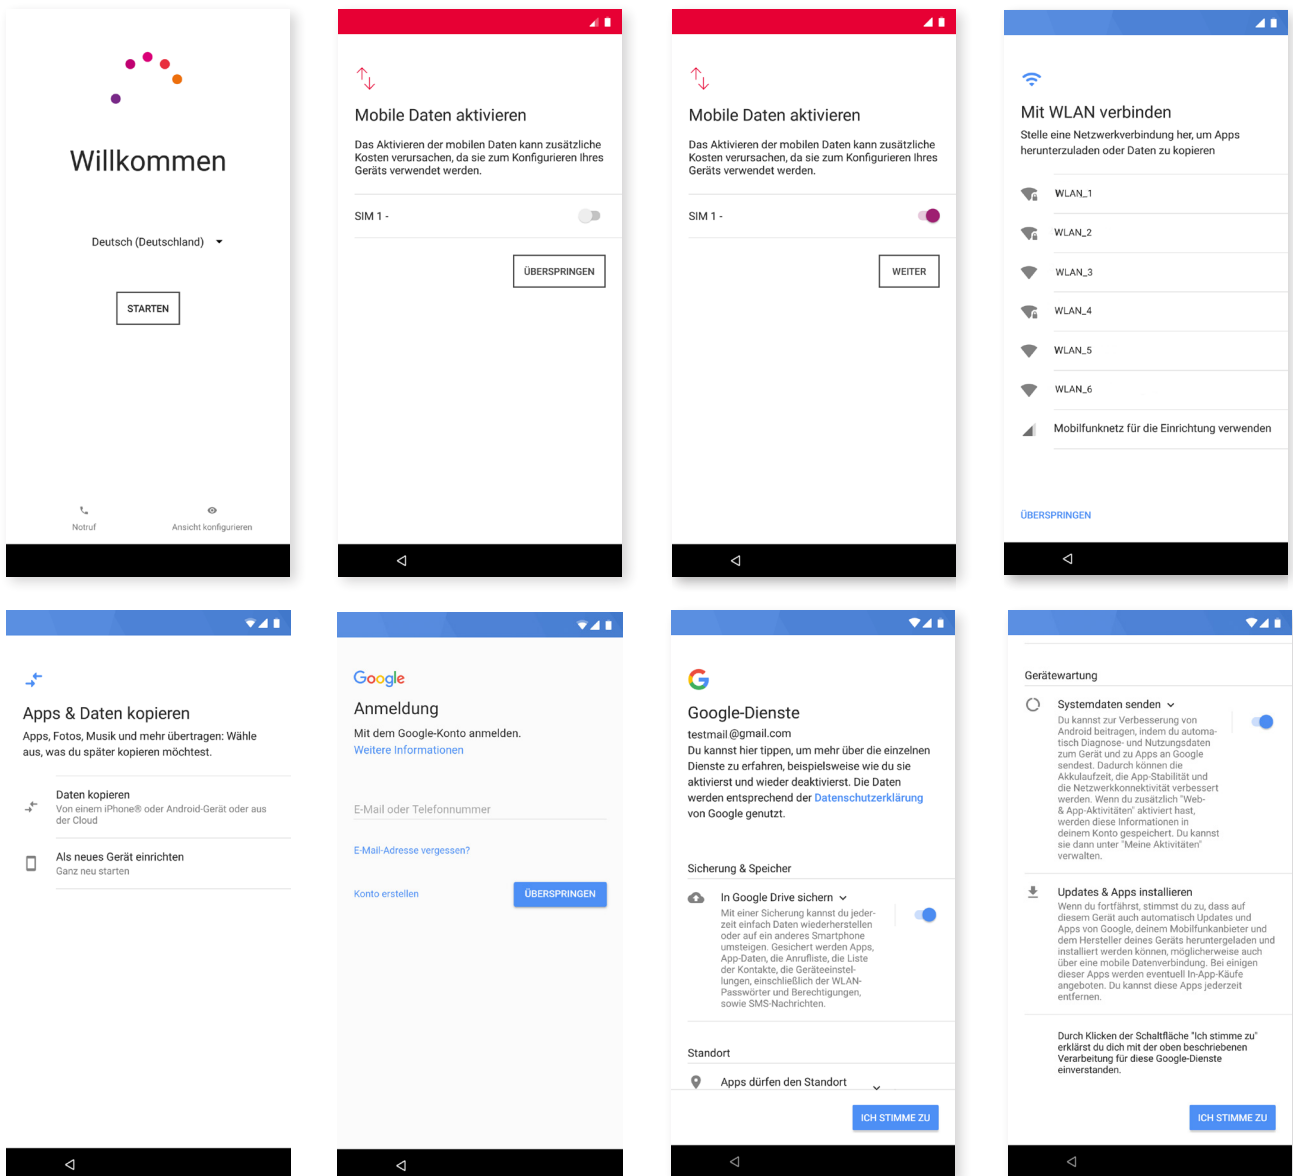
Willkommen

Deutsch (Deutschland)

STARTEN

Notruf

Ansicht konfigurieren

Mobile Daten aktivieren

Das Aktivieren der mobilen Daten kann zusätzliche Kosten verursachen, da sie zum Konfigurieren Ihres Geräts verwendet werden.

SIM 1 -

ÜBERSPRINGEN

Mobile Daten aktivieren

Das Aktivieren der mobilen Daten kann zusätzliche Kosten verursachen, da sie zum Konfigurieren Ihres Geräts verwendet werden.

SIM 1 -

WEITER

Mit WLAN verbinden

Stelle eine Netzwerkverbindung her, um Apps herunterzuladen oder Daten zu kopieren

WLAN_1

WLAN_2

WLAN_3

WLAN_4

WLAN_5

WLAN_6

Mobilfunknetz für die Einrichtung verwenden

ÜBERSPRINGEN

Apps & Daten kopieren

Apps, Fotos, Musik und mehr übertragen: Wähle aus, was du später kopieren möchtest.

Daten kopieren
Von einem iPhone® oder Android-Gerät oder aus der Cloud

Als neues Gerät einrichten
Ganz neu starten

Google

Anmeldung

Mit dem Google-Konto anmelden.
Weitere Informationen

E-Mail oder Telefonnummer

E-Mail-Adresse vergessen?

Konto erstellen

ÜBERSPRINGEN

Google-Dienste

testmail@gmail.com

Du kannst hier tippen, um mehr über die einzelnen Dienste zu erfahren, beispielsweise wie du sie aktivierst und wieder deaktivierst. Die Daten werden entsprechend der Datenschutzerklärung von Google genutzt.

Sicherung & Speicher

In Google Drive sichern
Mit einer Sicherung kannst du jederzeit einfach Daten wiederherstellen oder auf ein anderes Smartphone umsteigen. Gesichert werden Apps, App-Daten, die Anrufliste, die Liste der Kontakte, die Geräteeinstellungen, einschließlich der WLAN-Passwörter und Berechtigungen, sowie SMS-Nachrichten.

Standort

Apps dürfen den Standort

ICH STIMME ZU

Gerätewartung

Systemdaten senden
Du kannst zur Verbesserung von Android beitragen, indem du automatisch Diagnose- und Nutzungsdaten zum Gerät und zu Apps an Google sendest. Dadurch können die Akkulaufzeit, die App-Stabilität und die Netzwerkkonnektivität verbessert werden. Wenn du zusätzlich "Web- & App-Aktivitäten" aktiviert hast, werden diese Informationen in deinem Konto gespeichert. Du kannst sie dann unter "Meine Aktivitäten" verwalten.

Updates & Apps installieren
Wenn du fortfährst, stimmst du zu, dass auf diesem Gerät auch automatisch Updates und Apps von Google, deinem Mobilfunkanbieter und dem Hersteller deines Geräts heruntergeladen und installiert werden können, möglicherweise auch über eine mobile Datenverbindung. Bei einigen dieser Apps werden eventuell In-App-Käufe angeboten. Du kannst diese Apps jederzeit entfernen.

Durch Klicken der Schaltfläche "Ich stimme zu" erklärst du dich mit der oben beschriebenen Verarbeitung für diese Google-Dienste einverstanden.

ICH STIMME ZU